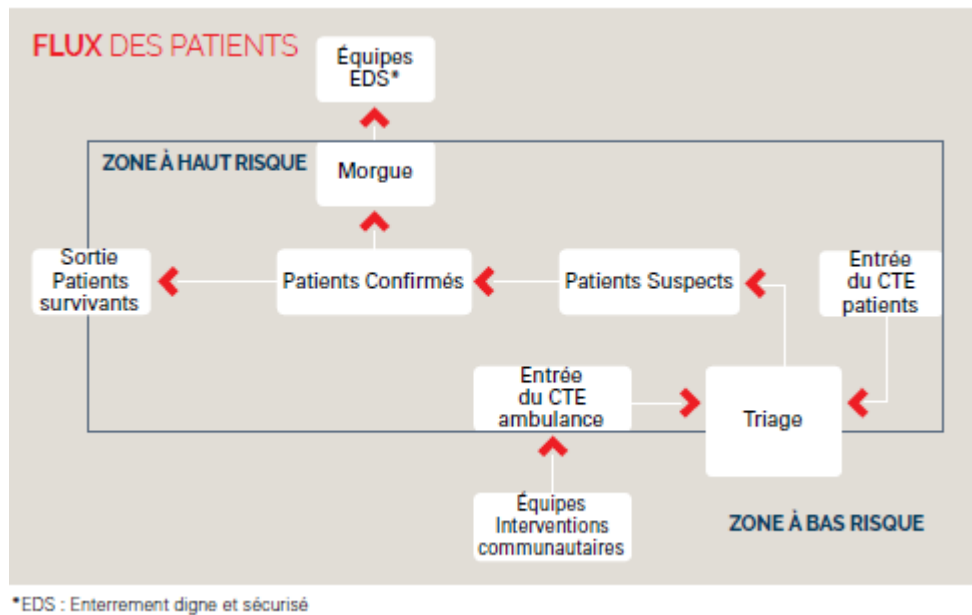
FLUX DES PATIENTS

Équipes EDS*

ZONE À HAUT RISQUE

Morgue

Sortie Patients survivants

Patients Confirmés

Patients Suspects

Entrée du CTE patients

Entrée du CTE ambulance

Triage

Équipes Interventions communautaires

ZONE À BAS RISQUE

*EDS : Enterrement digne et sécurisé